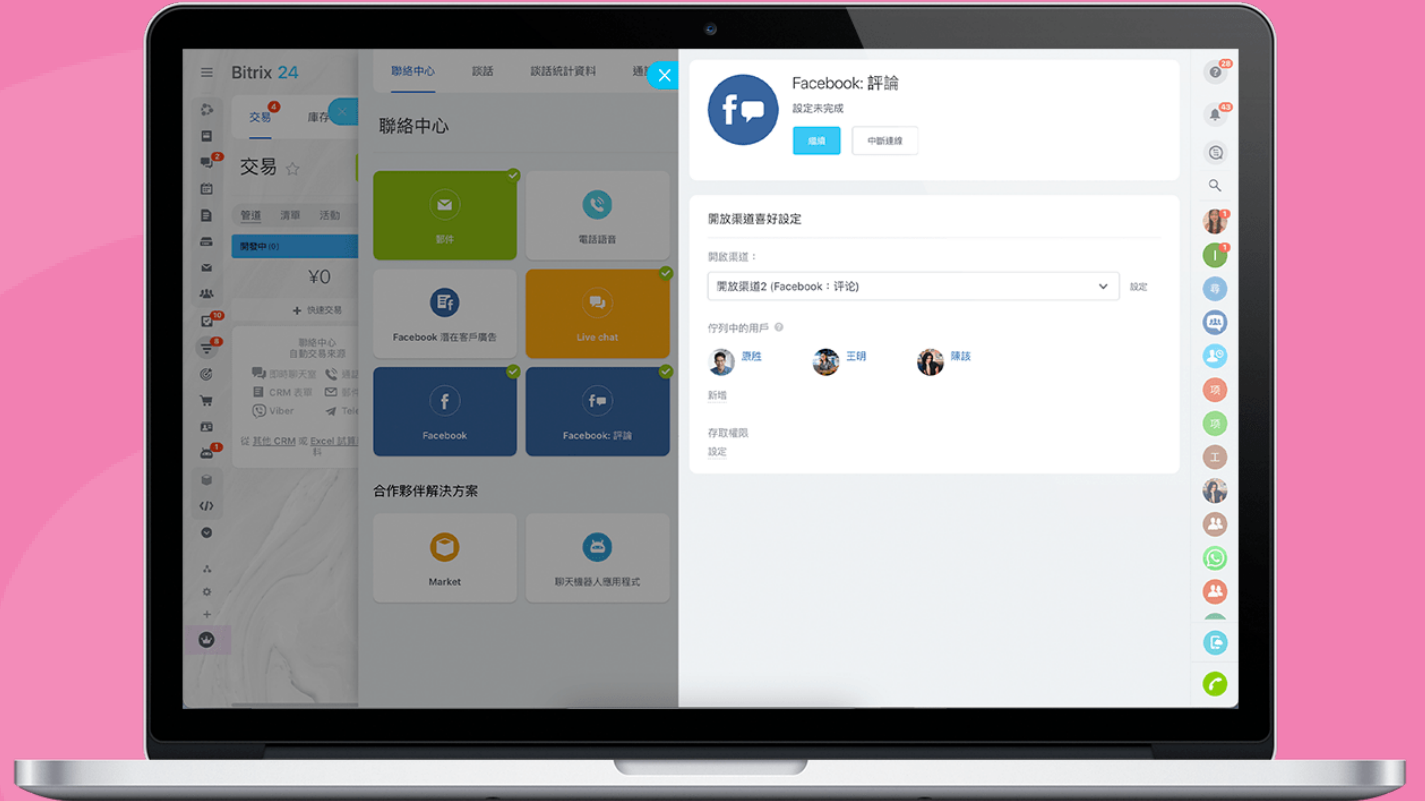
Bitrix 24

交易 4
庫存

交易 ☆

管道 清單 活動

開發中 (0)

¥0

+ 快捷交易

聯絡中心
自動交易來源

即時聊天室
通話
CRM 表單
郵件
Viber
Tele

從 其他 CRM 或 Excel 試算表 匯入資料

聯絡中心 談話 談話統計資料 通

聯絡中心

郵件

電話語音

Facebook 潛在客戶廣告

Live chat

Facebook

Facebook: 評論

合作夥伴解決方案

Market

聊天機器人應用程式

Facebook: 評論

設定未完成

繼續

中斷連線

開放渠道喜好設定

開啟渠道：

開放渠道2 (Facebook：评论)

設定

佇列中的用戶

康胜

王明

陳該

新增

存取權限

設定

28
43
1
1